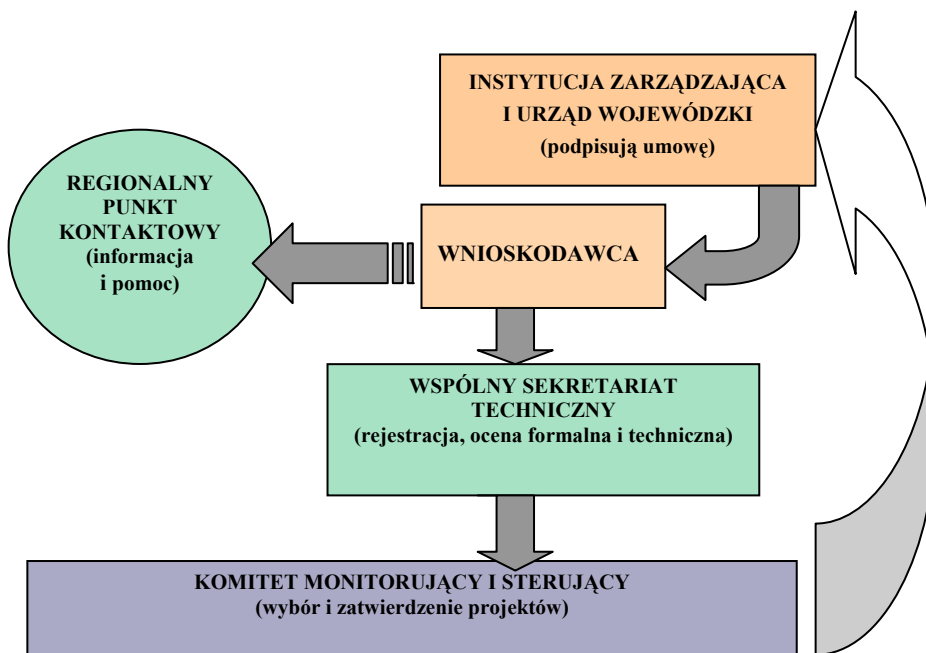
INSTYTUCJA ZARZĄDZAJĄCA I URZĄD WOJEWÓDZKI (podpisują umowę)

REGIONALNY PUNKT KONTAKTOWY (informacja i pomoc)

WNIOSKODAWCA

WSPÓLNY SEKRETARIAT TECHNICZNY (rejestracja, ocena formalna i techniczna)

KOMITET MONITORUJĄCY I STERUJĄCY (wybór i zatwierdzenie projektów)